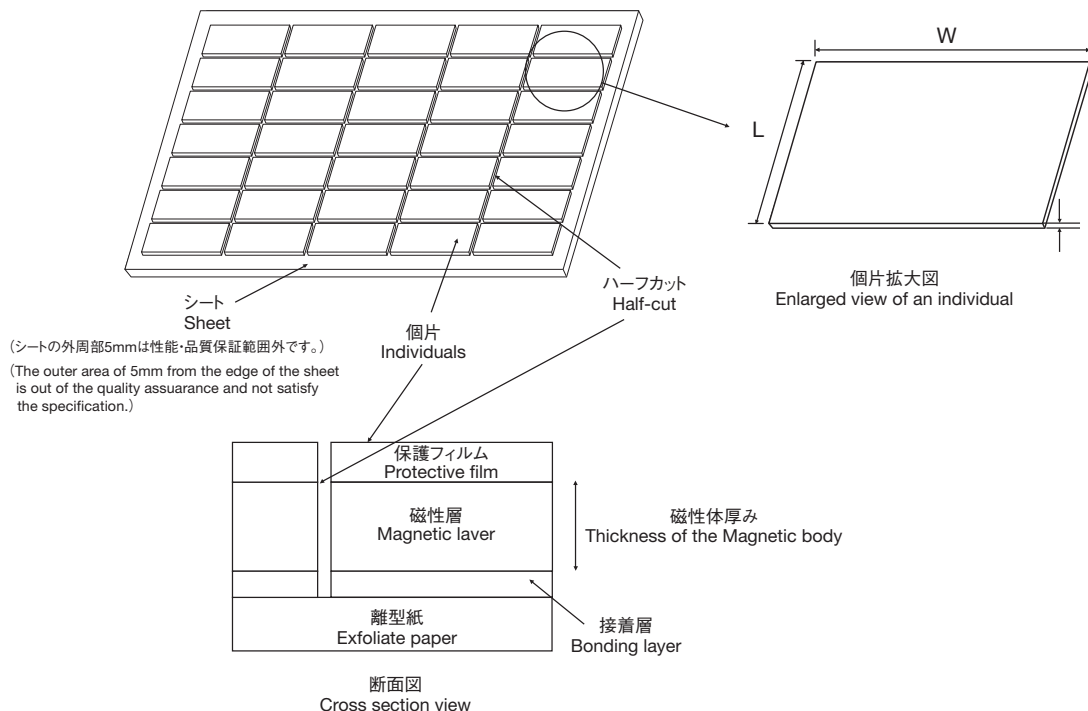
W

L

個片拡大図
Enlarged view of an individual

ハーフカット
Half-cut

シート
Sheet

(シートの外周部5mmは性能・品質保証範囲外です。)

(The outer area of 5mm from the edge of the sheet is out of the quality assuarance and not satisfy the specification.)

個片
Individuals

保護フィルム
Protective film

磁性層
Magnetic laver

磁性体厚み
Thickness of the Magnetic body

離型紙
Exfoliate paper

接着層
Bonding layer

断面図
Cross section view